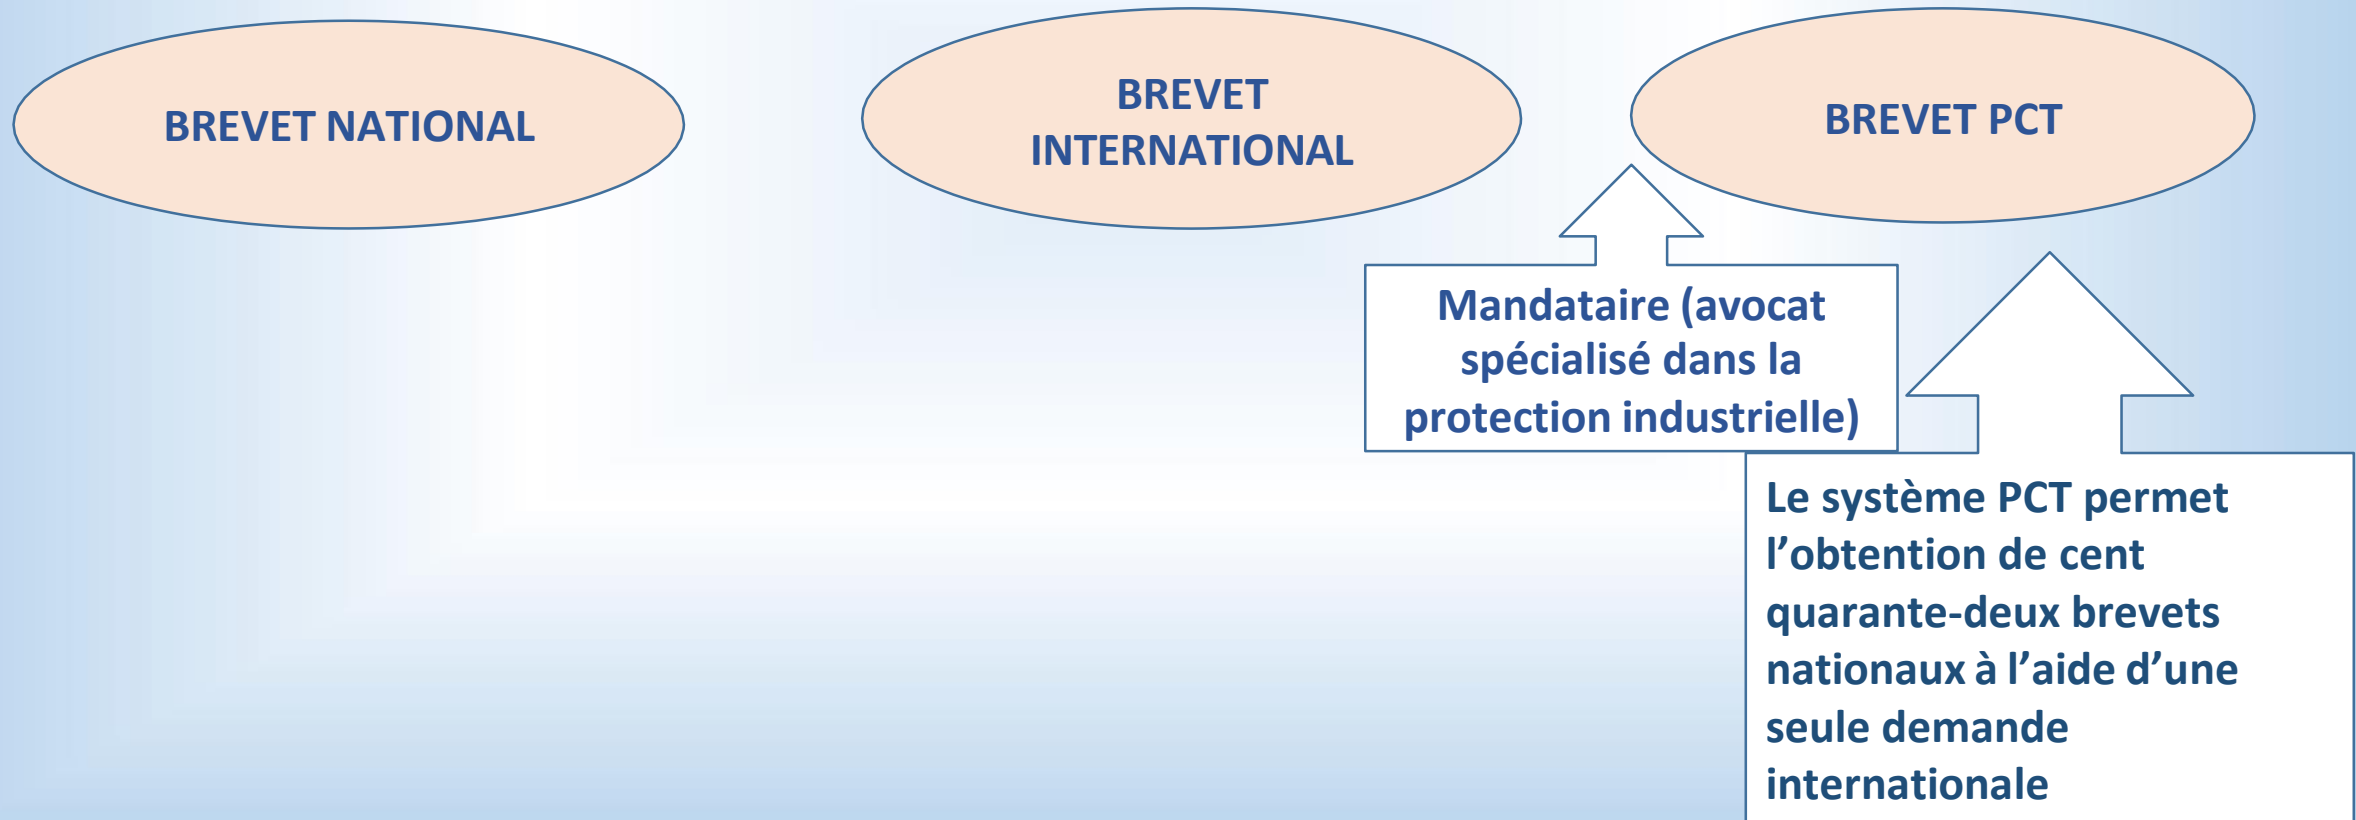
BREVET NATIONAL

BREVET INTERNATIONAL

BREVET PCT

Mandataire (avocat spécialisé dans la protection industrielle)

Le système PCT permet l’obtention de cent quarante-deux brevets nationaux à l’aide d’une seule demande internationale